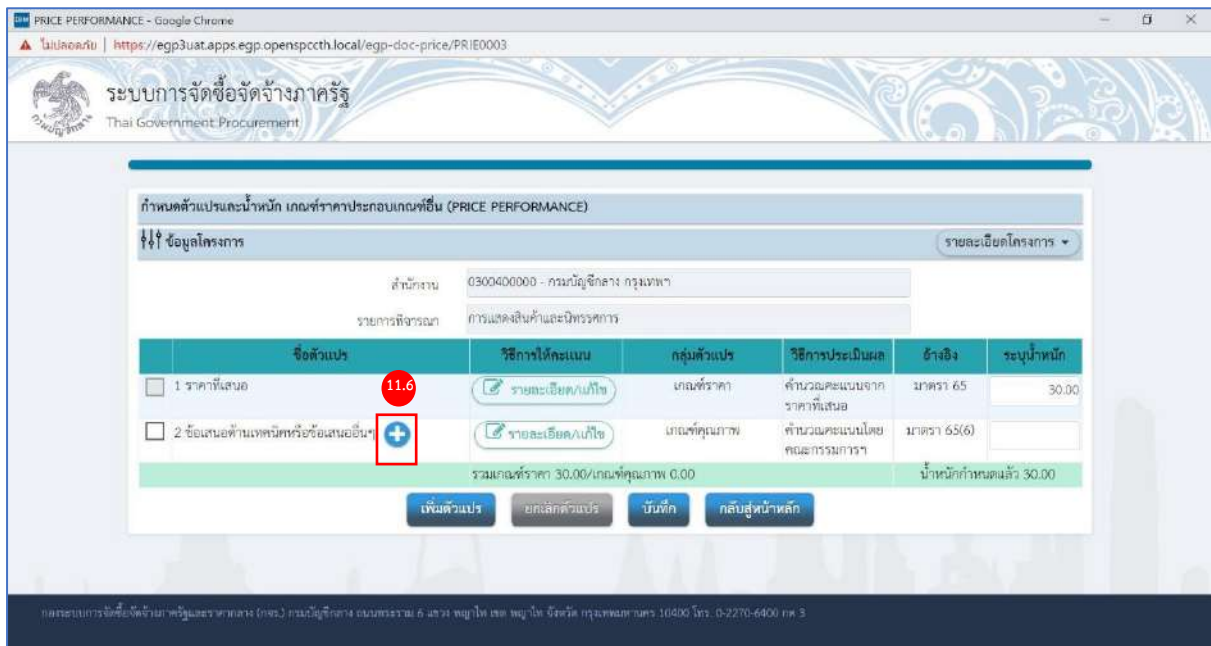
PRICE PERFORMANCE - Google Chrome

ไม่ปลอดภัย | https://egp3uat.apps.egp.opensyccth.local/egp-doc-price/PRIE0003

ระบบการจัดซื้อจัดจ้างภาครัฐ
Thai Government Procurement

กำหนดตัวแปรและน้ำหนัก เกณฑ์ราคาประกอบเกณฑ์อื่น (PRICE PERFORMANCE)

ข้อมูลโครงการ

รายละเอียดโครงการ

สำนักงาน 0300400000 - กรมบัญชีกลาง กรุงเทพฯ

รายการพิจารณา การแสดงสินค้าและนิทรรศการ

| ชื่อตัวแปร | วิธีการให้คะแนน | กลุ่มตัวแปร | วิธีการประเมินผล | อ้างอิง | ระบุน้ำหนัก |
|---|---|---|---|---|---|
| 1 ราคาที่เสนอ | รายละเอียด/แก้ไข | เกณฑ์ราคา | คำนวณคะแนนจากราคาที่เสนอ | มาตรา 65 | 30.00 |
| 2 ข้อเสนอด้านเทคนิคหรือข้อเสนออื่นๆ | รายละเอียด/แก้ไข | เกณฑ์คุณภาพ | คำนวณคะแนนโดยคณะกรรมการฯ | มาตรา 65(6) | |
| | รวมเกณฑ์ราคา 30.00/เกณฑ์คุณภาพ 0.00 | | | น้ำหนักกำหนดแล้ว 30.00 | |

11.6

เพิ่มตัวแปร ยกเลิกตัวแปร บันทึก กลับสู่หน้าหลัก

กองระบบการจัดซื้อจัดจ้างภาครัฐและราคากลาง (กจร.) กรมบัญชีกลาง ถนนพระราม 6 แขวง พญาไท เขต พญาไท จังหวัด กรุงเทพมหานคร 10400 โทร. 0-2270-6400 กด 3